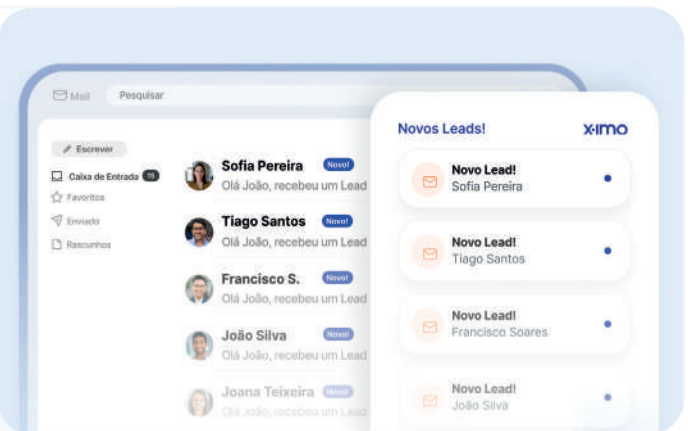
Mail Pesquisar

Escrever

Caixa de Entrada 15

Favoritos

Enviado

Rascunhos

Sofia Pereira Novo!
Olá João, recebeu um Lead

Tiago Santos Novo!
Olá João, recebeu um Lead

Francisco S. Novo!
Olá João, recebeu um Lead

João Silva Novo!
Olá João, recebeu um Lead

Joana Teixeira Novo!
Olá João, recebeu um Lead

Novos Leads! x-imo

Novo Lead!
Sofia Pereira

Novo Lead!
Tiago Santos

Novo Lead!
Francisco Soares

Novo Lead!
João Silva